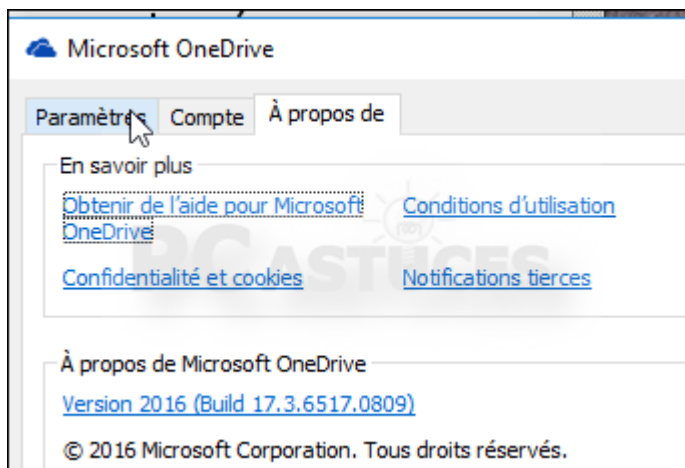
Microsoft OneDrive

Paramètres Compte À propos de

En savoir plus

Obtenir de l'aide pour Microsoft OneDrive

Conditions d'utilisation

Confidentialité et cookies

Notifications tierces

PC ASTUCES

À propos de Microsoft OneDrive

Version 2016 (Build 17.3.6517.0809)

© 2016 Microsoft Corporation. Tous droits réservés.